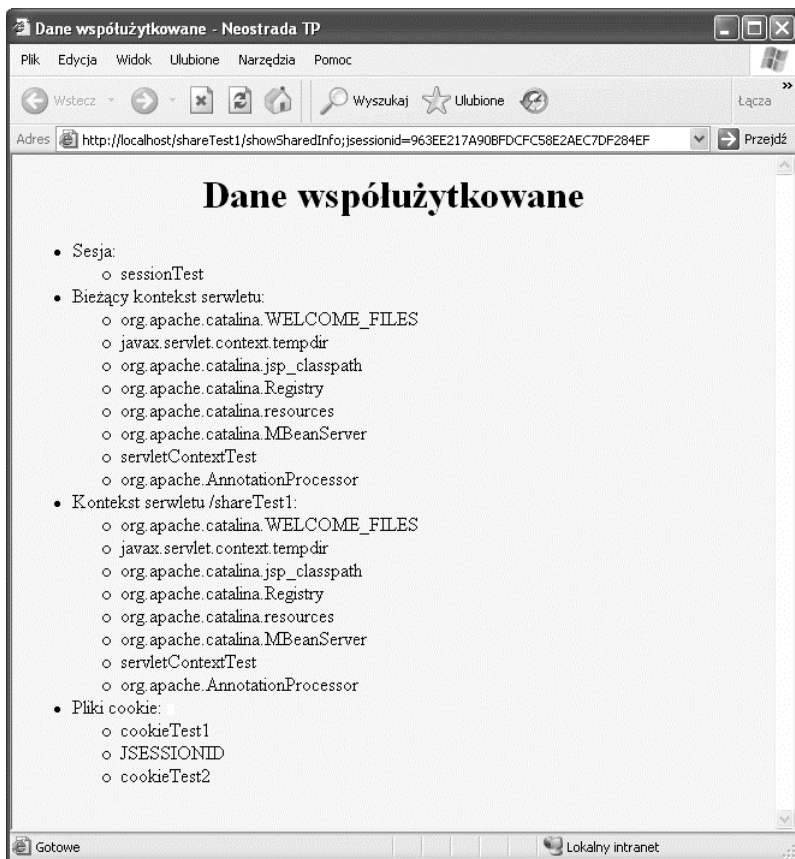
Dane współużytkowane - Neostrada TP

Plik Edycja Widok Ulubione Narzędzia Pomoc

Wstecz Wyszukaj Ulubione Łącza

Adres http://localhost/shareTest1/showSharedInfo;jsessionid=963EE217A90BFDCFC58E2AEC7DF284EF Przejdź

# Dane współużytkowane

- Sesja:
  - sessionTest
- Bieżący kontekst serwletu:
  - org.apache.catalina.WELCOME_FILES
  - javax.servlet.context.tempdir
  - org.apache.catalina.jsp_classpath
  - org.apache.catalina.Registry
  - org.apache.catalina.resources
  - org.apache.catalina.MBeanServer
  - servletContextTest
  - org.apache.AnnotationProcessor
- Kontekst serwletu /shareTest1:
  - org.apache.catalina.WELCOME_FILES
  - javax.servlet.context.tempdir
  - org.apache.catalina.jsp_classpath
  - org.apache.catalina.Registry
  - org.apache.catalina.resources
  - org.apache.catalina.MBeanServer
  - servletContextTest
  - org.apache.AnnotationProcessor
- Pliki cookie:
  - cookieTest1
  - JSESSIONID
  - cookieTest2

Gotowe Lokalny intranet